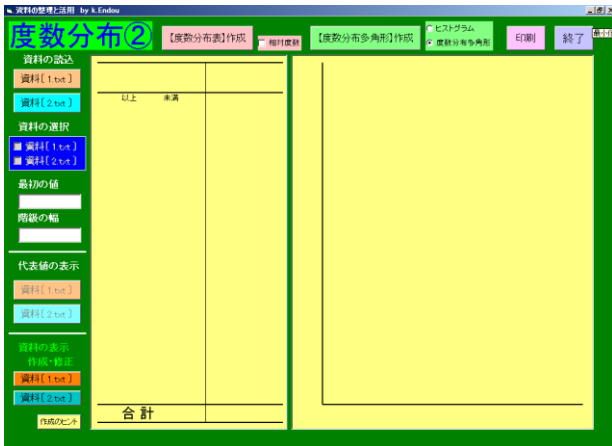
資料の整理と活用 by k.Endou

度数分布②

【度数分布表】作成

相対度数

【度数分布多角形】作成

ヒストグラム

度数分布多角形

印刷

終了

最小化

資料の読込

資料【1.txt】

資料【2.txt】

資料の選択

資料【1.txt】

資料【2.txt】

最初の値

階級の幅

代表値の表示

資料【1.txt】

資料【2.txt】

資料の表示
作成・修正

資料【1.txt】

資料【2.txt】

作成のヒント

以上　未満

合 計